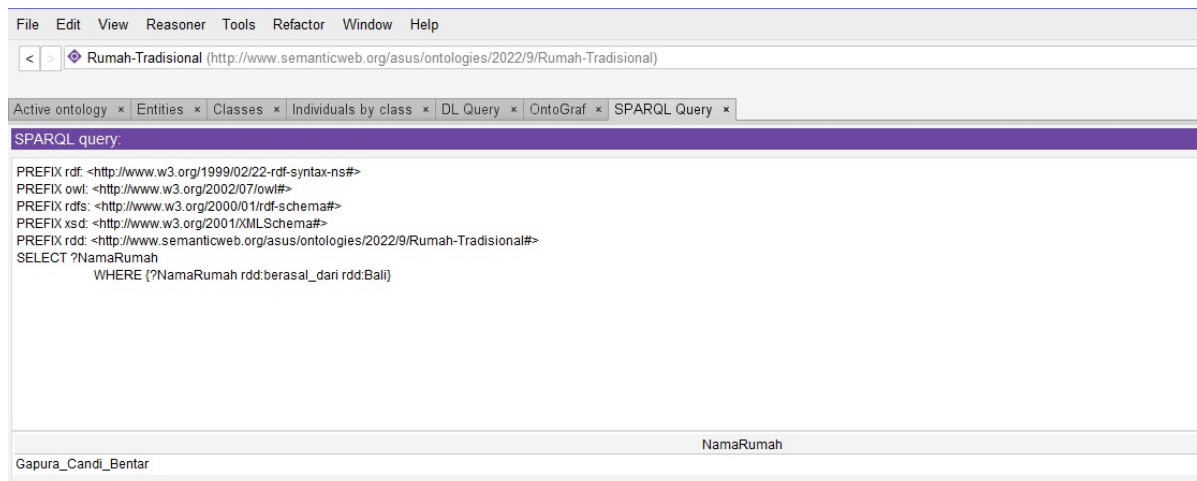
File Edit View Reasoner Tools Refactor Window Help

< > Rumah-Tradisional (http://www.semanticweb.org/asus/ontologies/2022/9/Rumah-Tradisional)

Active ontology × Entities × Classes × Individuals by class × DL Query × OntoGraf × SPARQL Query ×

SPARQL query:

PREFIX rdf: <http://www.w3.org/1999/02/22-rdf-syntax-ns#>
PREFIX owl: <http://www.w3.org/2002/07/owl#>
PREFIX rdfs: <http://www.w3.org/2000/01/rdf-schema#>
PREFIX xsd: <http://www.w3.org/2001/XMLSchema#>
PREFIX rdd: <http://www.semanticweb.org/asus/ontologies/2022/9/Rumah-Tradisional#>
SELECT ?NamaRumah
WHERE {?NamaRumah rdd:berasal_dari rdd:Bali}

| NamaRumah |
|---|
| Gapura_Candi_Bentar |